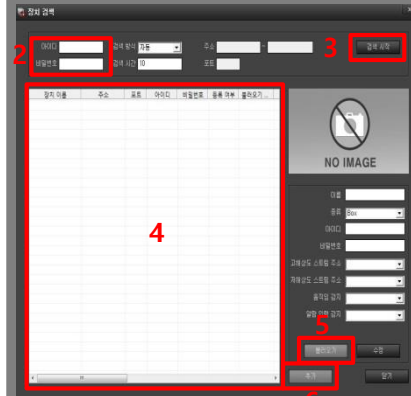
장치 검색

2
아이디
비밀번호
검색 방식 자동
검색 시간 10
주소 ~
포트
3
검색 시작

장치 이름 | 주소 | 포트 | 아이디 | 비밀번호 | 등록 여부 | 불러오기

4

NO IMAGE

이름
종류 Box
아이디
비밀번호
고해상도 스트림 주소
저해상도 스트림 주소
움직임 감지
알람 입력 감지

5
불러오기
수정
추가
닫기